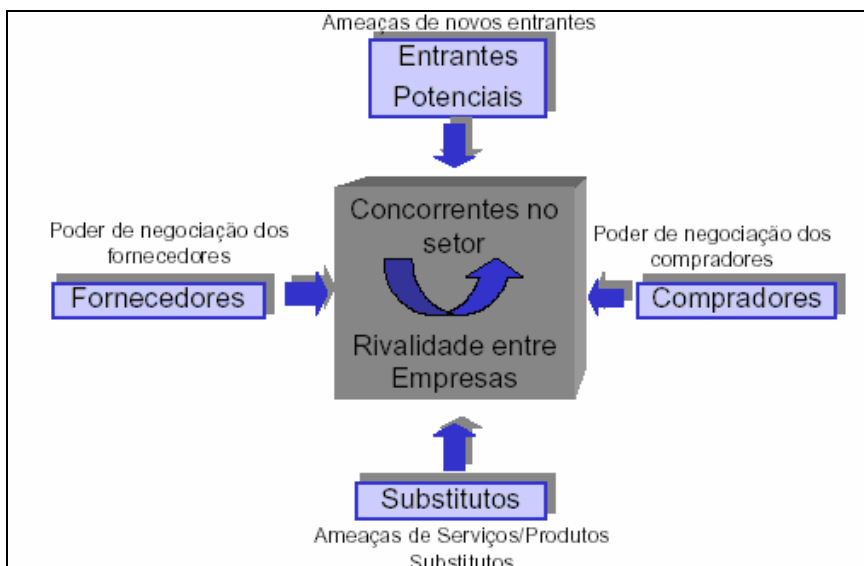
Ameaças de novos entrantes

Entrantes Potenciais

Poder de negociação dos fornecedores

Fornecedores

Concorrentes no setor

Rivalidade entre Empresas

Poder de negociação dos compradores

Compradores

Substitutos

Ameaças de Serviços/Produtos Substitutos